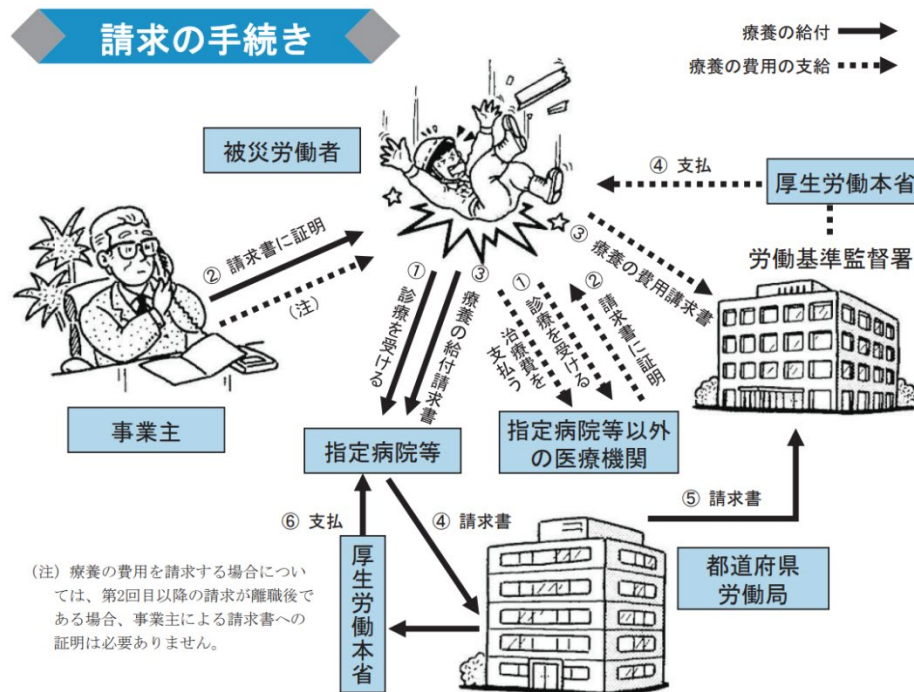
請求の手続き

療養の給付

療養の費用の支給

被災労働者

④ 支払

厚生労働本省

労働基準監督署

② 請求書に証明

（注）

① 診療を受ける

③ 療養の給付請求書

① 診療を受ける

治療費を支払う

② 請求書に証明

③ 療養の費用請求書

事業主

指定病院等

指定病院等以外の医療機関

⑤ 請求書

⑥ 支払

④ 請求書

厚生労働本省

都道府県労働局

（注）療養の費用を請求する場合については、第2回目以降の請求が離職後である場合、事業主による請求書への証明は必要ありません。